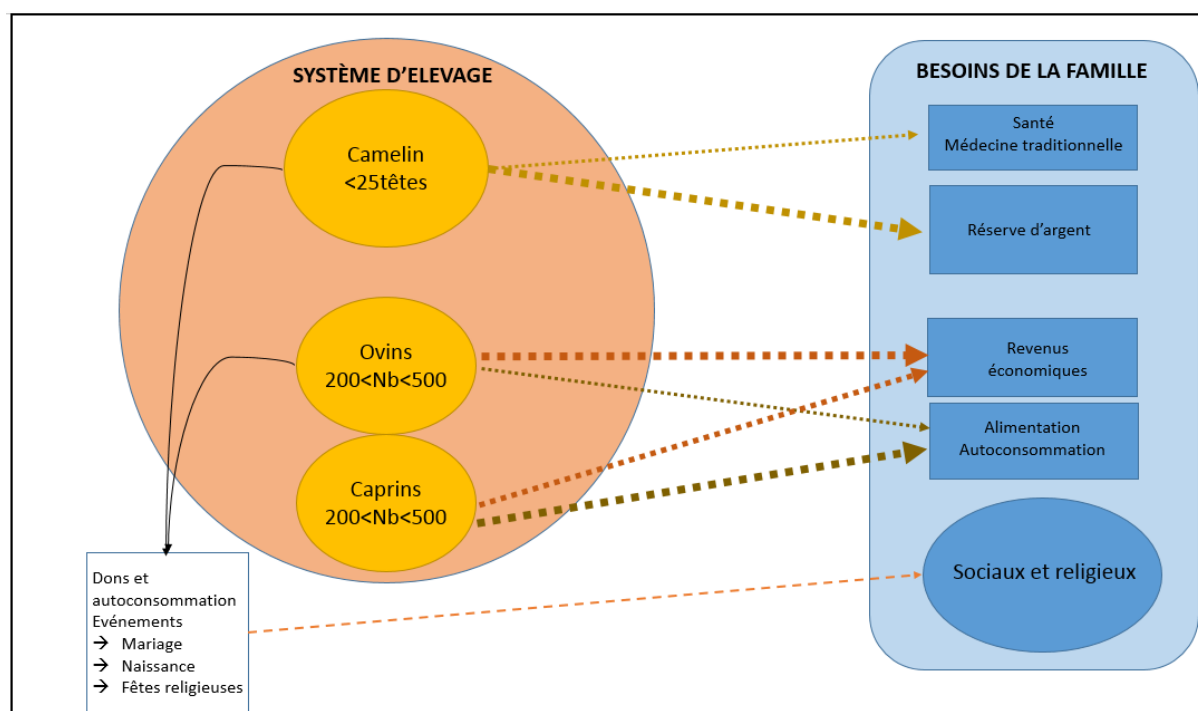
SYSTÈME D'ELEVAGE

Camelin
<25têtes

Ovins
200<Nb<500

Caprins
200<Nb<500

Dons et autoconsommation
Evénements
→ Mariage
→ Naissance
→ Fêtes religieuses

BESOINS DE LA FAMILLE

Santé
Médecine traditionnelle

Réserve d'argent

Revenus économiques

Alimentation
Autoconsommation

Sociaux et religieux